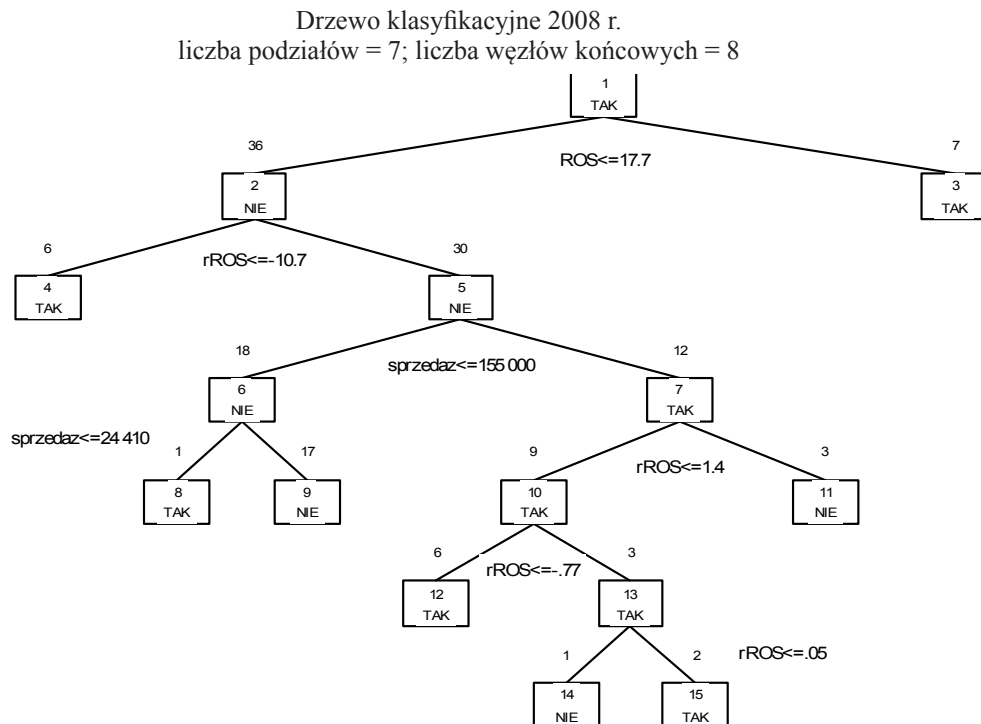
Drzewo klasyfikacyjne 2008 r.
liczba podziałów = 7; liczba węzłów końcowych = 8

1
TAK

36

ROS<=17.7

7

2
NIE

3
TAK

6

rROS<=-10.7

30

4
TAK

5
NIE

18

sprzedaz<=155 000

12

6
NIE

7
TAK

sprzedaz<=24 410

1

17

9

rROS<=1.4

3

8
TAK

9
NIE

10
TAK

11
NIE

6

rROS<=-.77

3

12
TAK

13
TAK

1

2

rROS<=.05

14
NIE

15
TAK